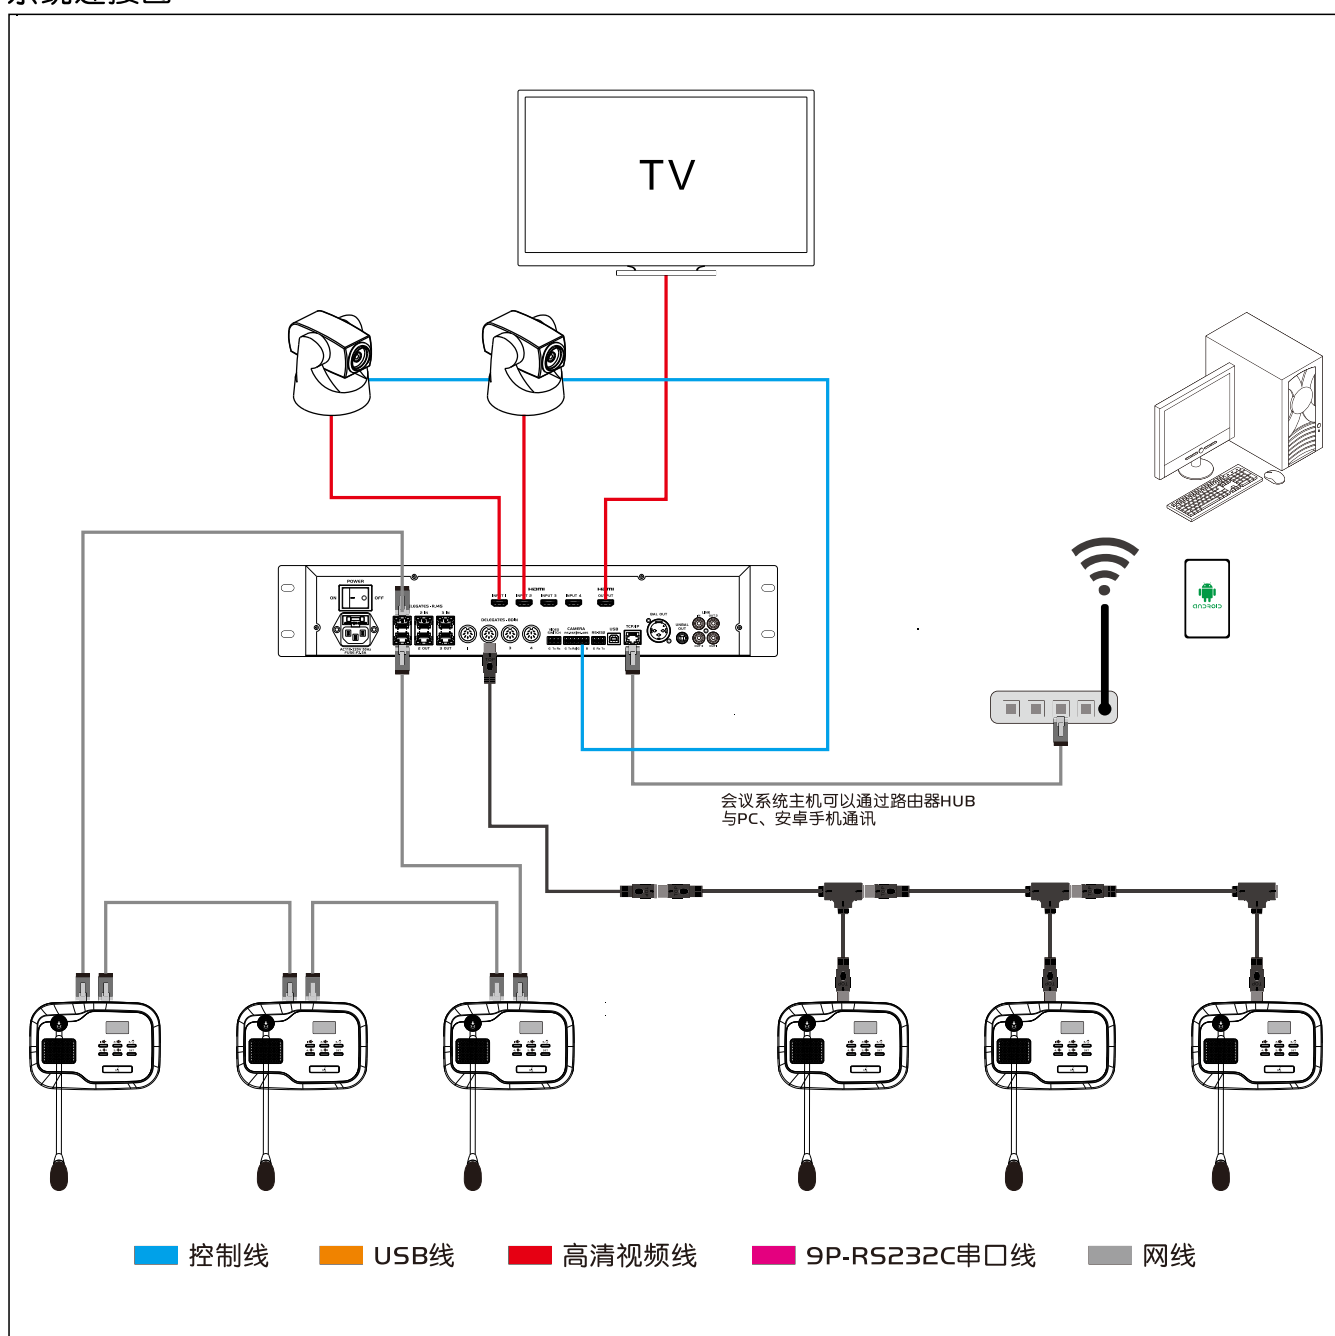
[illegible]

TV

POWER

ON OFF

DELEGATES · RJ45

HDMI

INPUT 1 INPUT 2 INPUT 3 INPUT 4 OUTPUT

DELEGATES · DIN

CAMERA

USB

TCP/IP

android

会议系统主机可以通过路由器HUB
与PC、安卓手机通讯

控制线 USB线 高清视频线 9P-RS232C串口线 网线